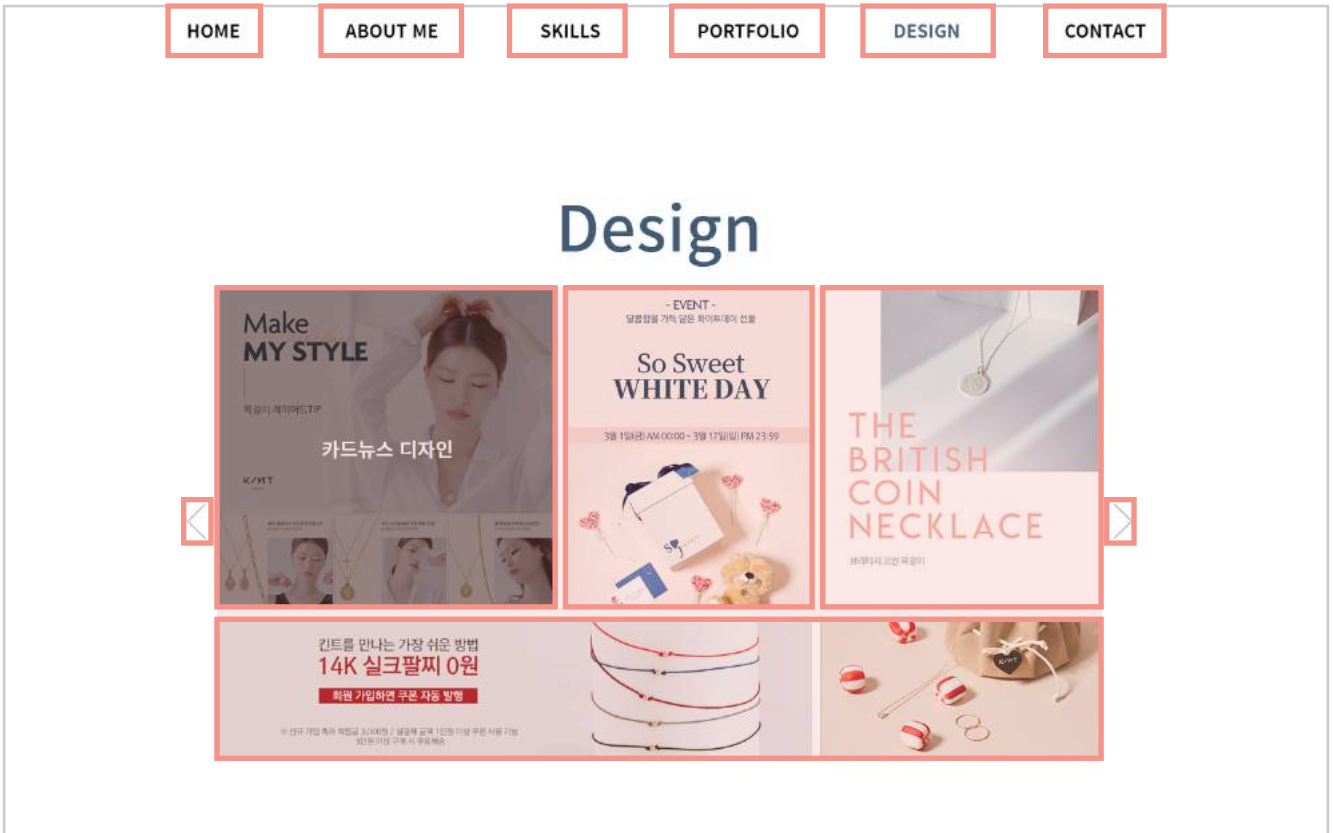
HOME ABOUT ME SKILLS PORTFOLIO DESIGN CONTACT

Design

Make
MY STYLE

목걸이 레이어드TIP

카드뉴스 디자인

K/NT

- EVENT -
달콤함을 가득 담은 화이트데이 선물

So Sweet
WHITE DAY

3월 1일(금) AM 00:00 ~ 3월 17일(일) PM 23:59

THE
BRITISH
COIN
NECKLACE

브리티시 코인 목걸이

킨트를 만나는 가장 쉬운 방법
14K 실크팔찌 0원
회원 가입하면 쿠폰 자동 발행

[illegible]

K/NT